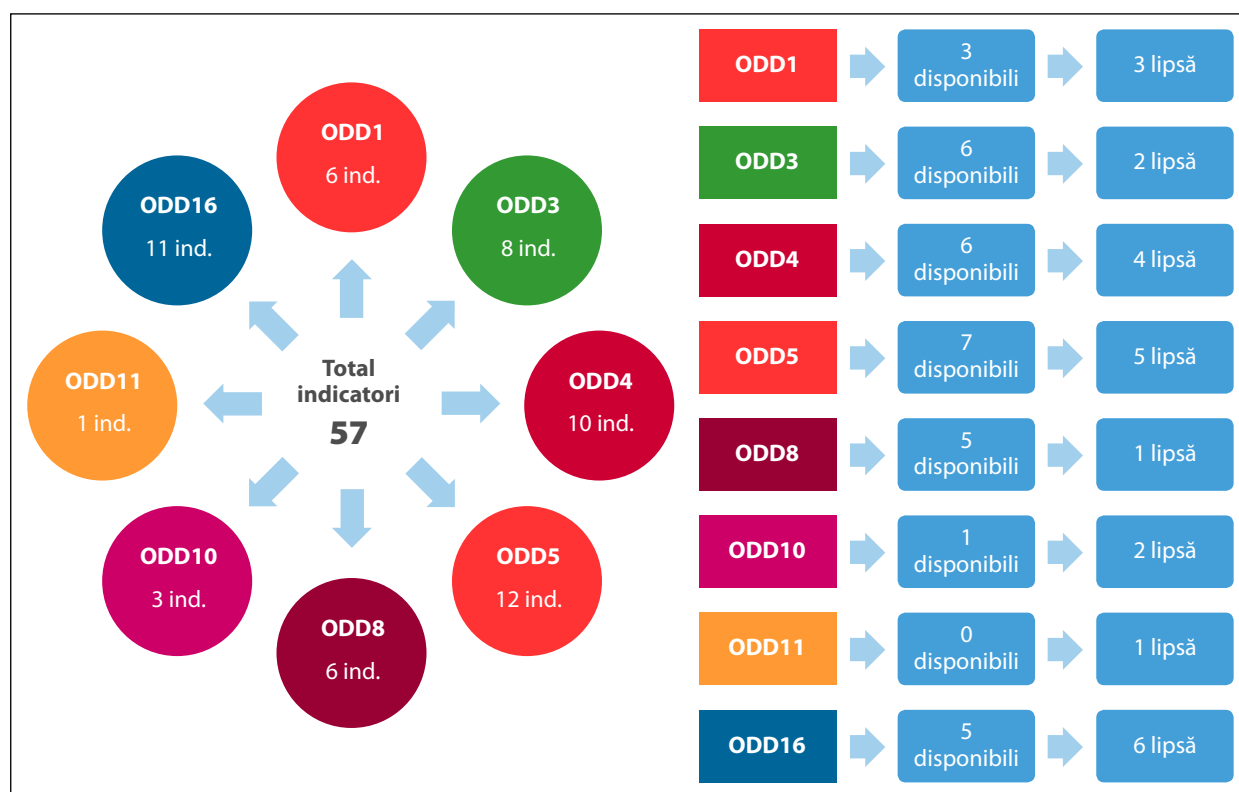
ODD1
6 ind.

ODD3
8 ind.

ODD4
10 ind.

ODD5
12 ind.

ODD8
6 ind.

ODD10
3 ind.

ODD11
1 ind.

ODD16
11 ind.

Total indicatori
57

ODD1 3 disponibili 3 lipsă
ODD3 6 disponibili 2 lipsă
ODD4 6 disponibili 4 lipsă
ODD5 7 disponibili 5 lipsă
ODD8 5 disponibili 1 lipsă
ODD10 1 disponibili 2 lipsă
ODD11 0 disponibili 1 lipsă
ODD16 5 disponibili 6 lipsă